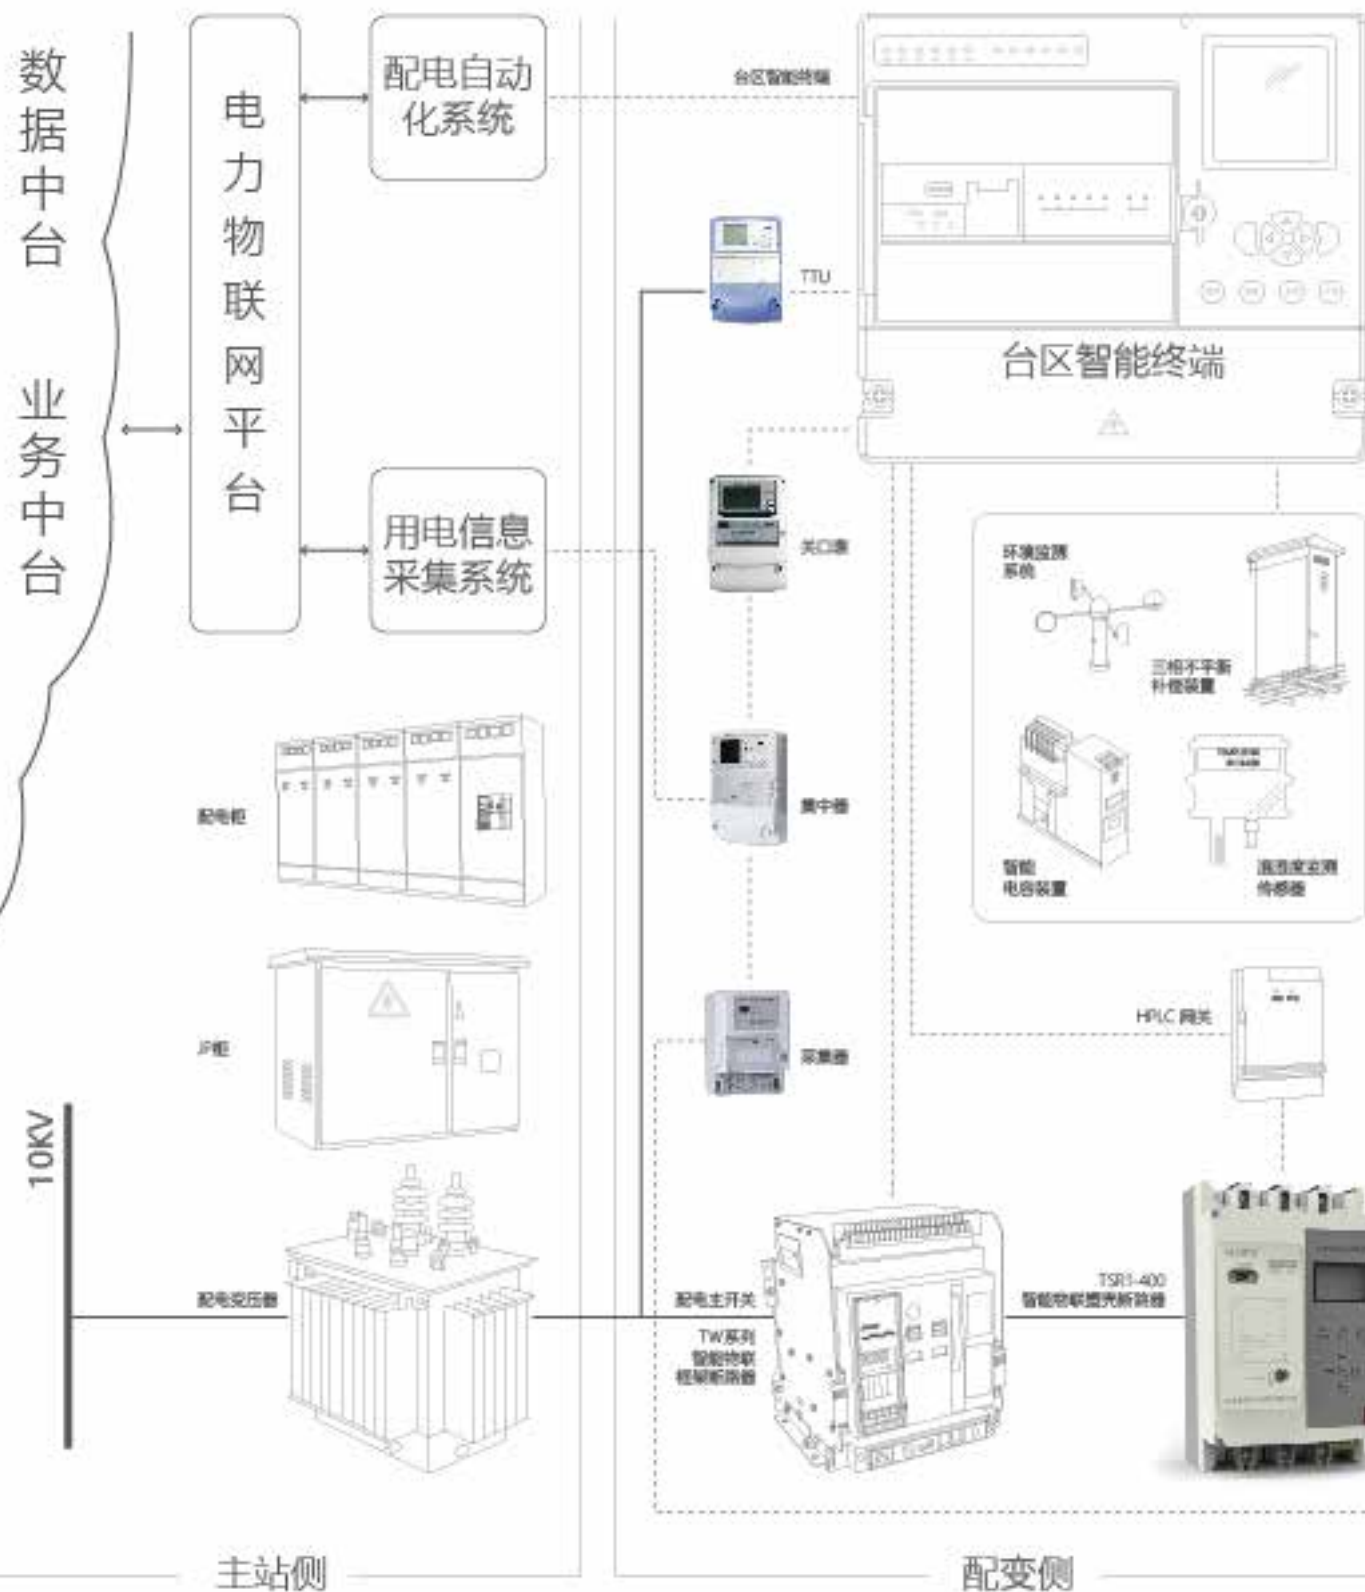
数据中台

业务中台

电力物联网平台

配电自动化系统

用电信息采集系统

台区智能终端

TTU

台区智能终端

关口表

集中器

采集器

环境监测系统

三相不平衡补偿装置

智能电容装置

温湿度监测传感器

HPLC 网关

配电柜

JP柜

10KV

配电变压器

配电主开关

TW系列智能物联框架断路器

TSR1-400 智能物联塑壳断路器

主站侧

配变侧